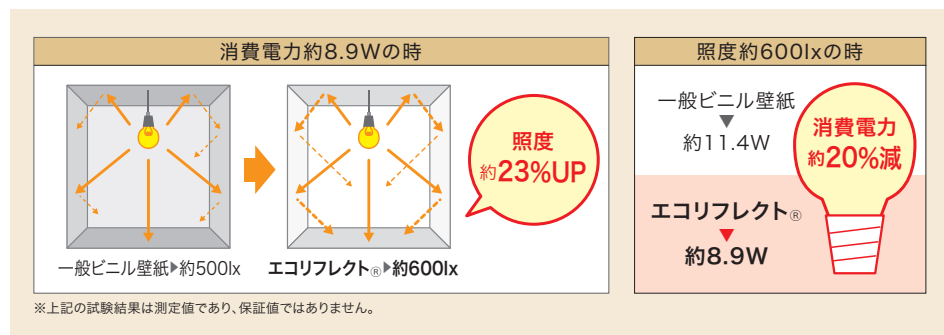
消費電力約8.9Wの時

一般ビニル壁紙▶約500lx

エコリフレクト® ▶約600lx

照度 約23%UP

照度約600lxの時

一般ビニル壁紙
▼
約11.4W

消費電力 約20%減

エコリフレクト®
▼
約8.9W

※上記の試験結果は測定値であり、保証値ではありません。